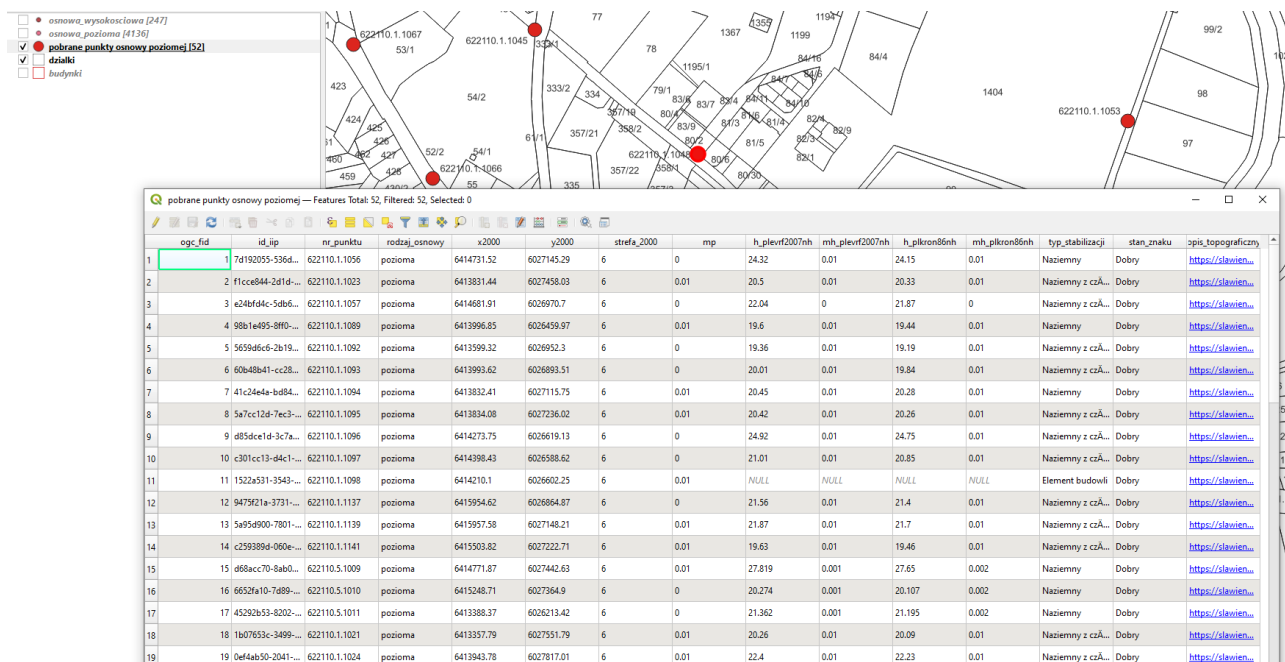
osnowa_wysokosciowa [247]
osnowa_pozioma [4136]
pobrane punkty osnowy poziomej [52]
dzialki
budynki

622110.1.1067
53/1
622110.1.1045
77
1355
1194
99/2
1367
1199
78
84/16
84/4
423
54/2
1195/1
84/7
84/6
333/2
334
79/1
83/6
83/7
83/4
84/11
84/10
1404
622110.1.1053
98
424
425
357/19
80/4
81/3
81/4
82/4
82/9
357/21
358/2
83/9
80/2
81/5
97
61/1
52/2
54/1
622110.1.1040
80/6
82/3
460
426
427
622110.1.1066
357/22
358/1
82/1
459
428
55
335
80/30

pobrane punkty osnowy poziomej — Features Total: 52, Filtered: 52, Selected: 0

| | ogc_fid | id_iip | nr_punktu | rodzaj_osnowy | x2000 | y2000 | strefa_2000 | mp | h_plevrf2007nh | mh_plevrf2007nh | h_plkron86nh | mh_plkron86nh | typ_stabilizacji | stan_znaku | opis_topograficzny |
|---|---|---|---|---|---|---|---|---|---|---|---|---|---|---|---|
| 1 | 1 | 7d192055-536d... | 622110.1.1056 | pozioma | 6414731.52 | 6027145.29 | 6 | 0 | 24.32 | 0.01 | 24.15 | 0.01 | Naziemny | Dobry | https://slawien... |
| 2 | 2 | f1cce844-2d1d-... | 622110.1.1023 | pozioma | 6413831.44 | 6027458.03 | 6 | 0.01 | 20.5 | 0.01 | 20.33 | 0.01 | Naziemny z czÄ... | Dobry | https://slawien... |
| 3 | 3 | e24bfd4c-5db6... | 622110.1.1057 | pozioma | 6414681.91 | 6026970.7 | 6 | 0 | 22.04 | 0 | 21.87 | 0 | Naziemny z czÄ... | Dobry | https://slawien... |
| 4 | 4 | 98b1e495-8ff0-... | 622110.1.1089 | pozioma | 6413996.85 | 6026459.97 | 6 | 0.01 | 19.6 | 0.01 | 19.44 | 0.01 | Naziemny | Dobry | https://slawien... |
| 5 | 5 | 5659d6c6-2b19... | 622110.1.1092 | pozioma | 6413599.32 | 6026952.3 | 6 | 0 | 19.36 | 0.01 | 19.19 | 0.01 | Naziemny z czÄ... | Dobry | https://slawien... |
| 6 | 6 | 60b48b41-cc28... | 622110.1.1093 | pozioma | 6413993.62 | 6026893.51 | 6 | 0 | 20.01 | 0.01 | 19.84 | 0.01 | Naziemny z czÄ... | Dobry | https://slawien... |
| 7 | 7 | 41c24e4a-bd84... | 622110.1.1094 | pozioma | 6413832.41 | 6027115.75 | 6 | 0 | 20.45 | 0.01 | 20.28 | 0.01 | Naziemny | Dobry | https://slawien... |
| 8 | 8 | 5a7cc12d-7ec3-... | 622110.1.1095 | pozioma | 6413834.08 | 6027236.02 | 6 | 0.01 | 20.42 | 0.01 | 20.26 | 0.01 | Naziemny z czÄ... | Dobry | https://slawien... |
| 9 | 9 | d85dce1d-3c7a... | 622110.1.1096 | pozioma | 6414273.75 | 6026619.13 | 6 | 0 | 24.92 | 0.01 | 24.75 | 0.01 | Naziemny z czÄ... | Dobry | https://slawien... |
| 10 | 10 | c301cc13-d4c1-... | 622110.1.1097 | pozioma | 6414398.43 | 6026588.62 | 6 | 0 | 21.01 | 0.01 | 20.85 | 0.01 | Naziemny z czÄ... | Dobry | https://slawien... |
| 11 | 11 | 1522a531-3543-... | 622110.1.1098 | pozioma | 6414210.1 | 6026602.25 | 6 | 0.01 | NULL | NULL | NULL | NULL | Element budowli | Dobry | https://slawien... |
| 12 | 12 | 9479f21a-3731-... | 622110.1.1137 | pozioma | 6415954.62 | 6026864.87 | 6 | 0 | 21.56 | 0.01 | 21.4 | 0.01 | Naziemny z czÄ... | Dobry | https://slawien... |
| 13 | 13 | 5a95d900-7801-... | 622110.1.1139 | pozioma | 6415957.58 | 6027148.21 | 6 | 0.01 | 21.87 | 0.01 | 21.7 | 0.01 | Naziemny z czÄ... | Dobry | https://slawien... |
| 14 | 14 | c259389d-060e-... | 622110.1.1141 | pozioma | 6415503.82 | 6027222.71 | 6 | 0.01 | 19.63 | 0.01 | 19.46 | 0.01 | Naziemny z czÄ... | Dobry | https://slawien... |
| 15 | 15 | d68acc70-8ab0... | 622110.5.1009 | pozioma | 6414771.87 | 6027442.63 | 6 | 0.01 | 27.819 | 0.001 | 27.65 | 0.002 | Naziemny | Dobry | https://slawien... |
| 16 | 16 | 6652fa10-7d89-... | 622110.5.1010 | pozioma | 6415248.71 | 6027364.9 | 6 | 0.01 | 20.274 | 0.001 | 20.107 | 0.002 | Naziemny | Dobry | https://slawien... |
| 17 | 17 | 45292b53-8202-... | 622110.5.1011 | pozioma | 6413388.37 | 6026213.42 | 6 | 0 | 21.362 | 0.001 | 21.195 | 0.002 | Naziemny | Dobry | https://slawien... |
| 18 | 18 | 1b07653c-3499-... | 622110.1.1021 | pozioma | 6413357.79 | 6027551.79 | 6 | 0.01 | 20.26 | 0.01 | 20.09 | 0.01 | Naziemny z czÄ... | Dobry | https://slawien... |
| 19 | 19 | 0ef4ab50-2041-... | 622110.1.1024 | pozioma | 6413943.78 | 6027817.01 | 6 | 0.01 | 22.4 | 0.01 | 22.23 | 0.01 | Naziemny z czÄ... | Dobry | https://slawien... |